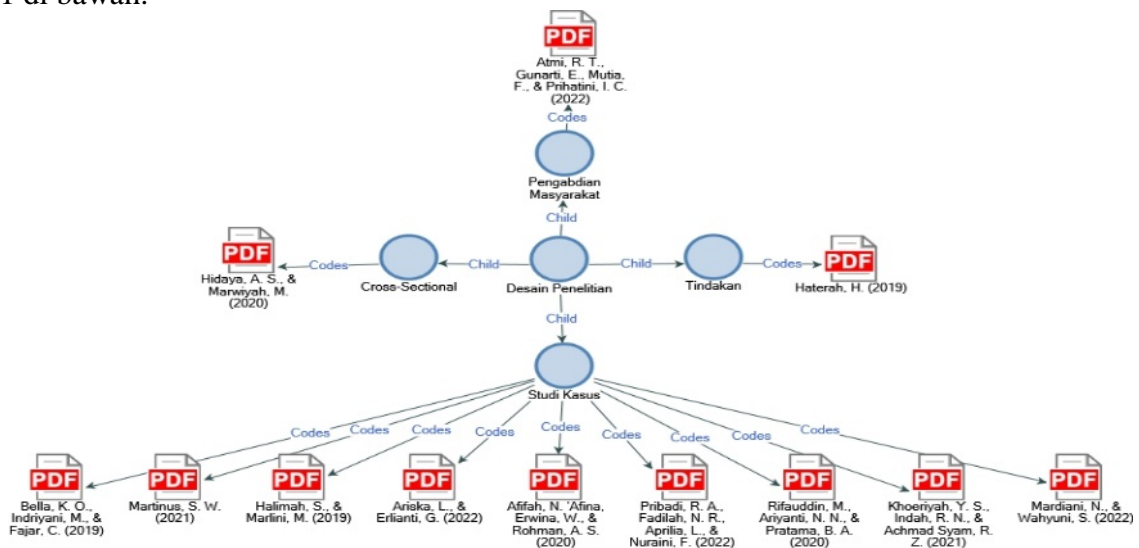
I di bawah.

PDF
Atmi, R. T., Gunarti, E., Mutia, F., & Prihatini, I. C. (2022)

Codes

Pengabdian Masyarakat

Child

PDF
Hidaya, A. S., & Marwiyah, M. (2020)

Codes

Cross-Sectional

Child

Desain Penelitian

Child

Tindakan

Codes

PDF
Haterah, H. (2019)

Child

Studi Kasus

Codes Codes Codes Codes Codes Codes Codes Codes Codes

PDF
Bella, K. O., Indriyani, M., & Fajar, C. (2019)

PDF
Martinus, S. W. (2021)

PDF
Halimah, S., & Marlini, M. (2019)

PDF
Ariska, L., & Erlianti, G. (2022)

PDF
Afifah, N. 'Afina, Erwina, W., & Rohman, A. S. (2020)

PDF
Pribadi, R. A., Fadilah, N. R., Aprilia, L., & Nuraini, F. (2022)

PDF
Rifauddin, M., Ariyanti, N. N., & Pratama, B. A. (2020)

PDF
Khoeriyah, Y. S., Indah, R. N., & Achmad Syam, R. Z. (2021)

PDF
Mardiani, N., & Wahyuni, S. (2022)